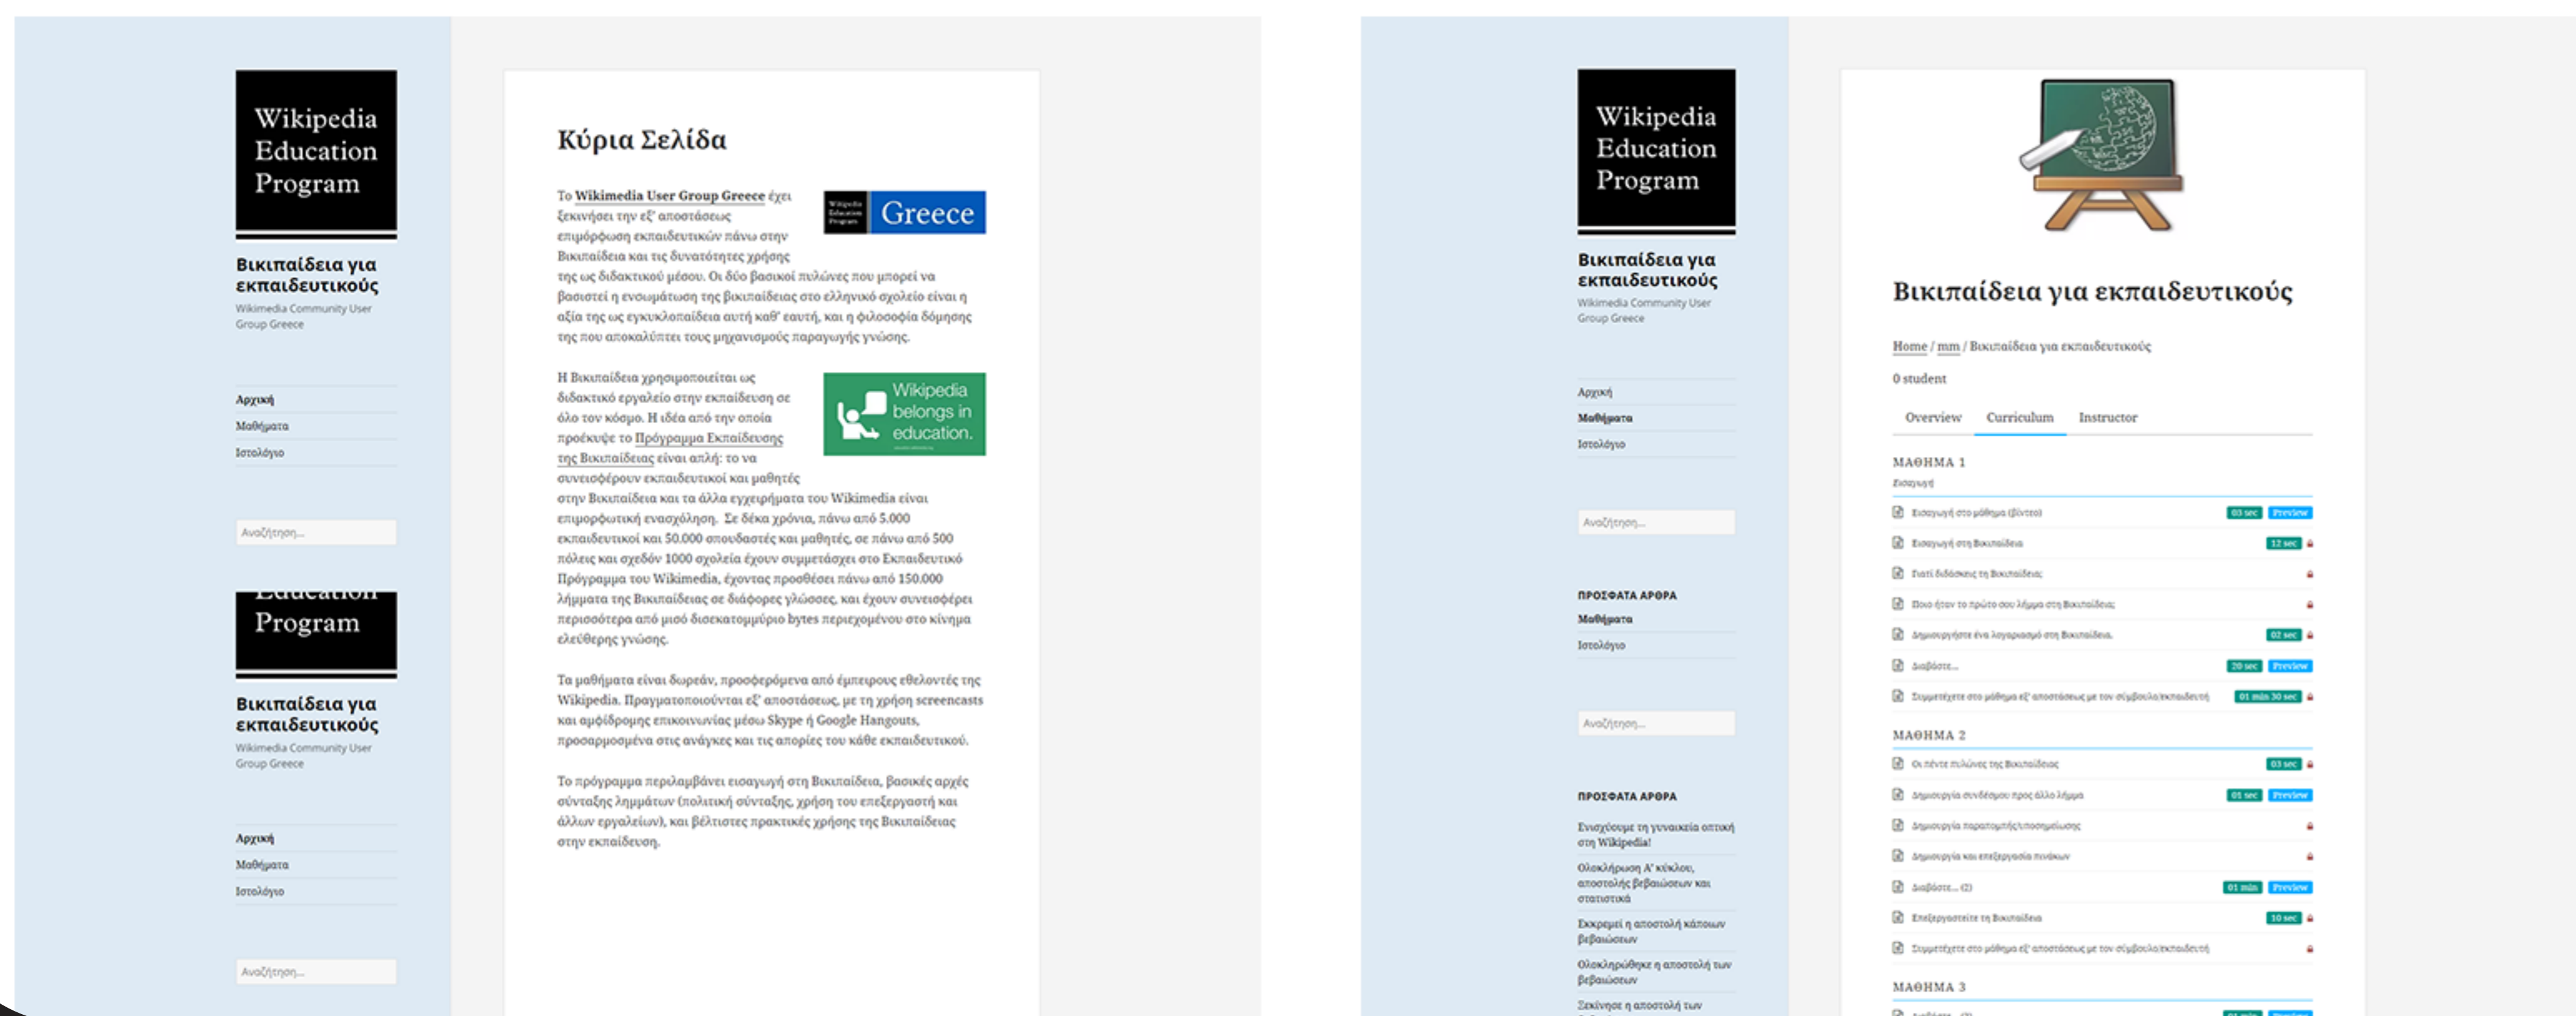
Wikipedia Education Program

Βικιπαίδεια για εκπαιδευτικούς
Wikimedia Community User Group Greece

Αρχική
Μαθήματα
Ιστολόγιο

Αναζήτηση...

Program

Βικιπαίδεια για εκπαιδευτικούς
Wikimedia Community User Group Greece

Αρχική
Μαθήματα
Ιστολόγιο

Αναζήτηση...

Κύρια Σελίδα

Greece

Το Wikimedia User Group Greece έχει ξεκινήσει την εξ' αποστάσεως επιμόρφωση εκπαιδευτικών πάνω στην Βικιπαίδεια και τις δυνατότητες χρήσης της ως διδακτικού μέσου. Οι δύο βασικοί πυλώνες που μπορεί να βασιστεί η ενσωμάτωση της βικιπαίδειας στο ελληνικό σχολείο είναι η αξία της ως εγκυκλοπαίδεια αυτή καθ' εαυτή, και η φιλοσοφία δόμησης της που αποκαλύπτει τους μηχανισμούς παραγωγής γνώσης.

Wikipedia belongs in education.

Η Βικιπαίδεια χρησιμοποιείται ως διδακτικό εργαλείο στην εκπαίδευση σε όλο τον κόσμο. Η ιδέα από την οποία προέκυψε το Πρόγραμμα Εκπαίδευσης της Βικιπαίδειας είναι απλή: το να συνεισφέρουν εκπαιδευτικοί και μαθητές στην Βικιπαίδεια και τα άλλα εγχειρήματα του Wikimedia είναι επιμορφωτική ενασχόληση. Σε δέκα χρόνια, πάνω από 5.000 εκπαιδευτικοί και 50.000 σπουδαστές και μαθητές, σε πάνω από 500 πόλεις και σχεδόν 1000 σχολεία έχουν συμμετάσχει στο Εκπαιδευτικό Πρόγραμμα του Wikimedia, έχοντας προσθέσει πάνω από 150.000 λήμματα της Βικιπαίδειας σε διάφορες γλώσσες, και έχουν συνεισφέρει περισσότερα από μισό δισεκατομμύριο bytes περιεχομένου στο κίνημα ελεύθερης γνώσης.

Τα μαθήματα είναι δωρεάν, προσφερόμενα από έμπειρους εθελοντές της Wikipedia. Πραγματοποιούνται εξ' αποστάσεως, με τη χρήση screencasts και αμφίδρομης επικοινωνίας μέσω Skype ή Google Hangouts, προσαρμοσμένα στις ανάγκες και τις απορίες του κάθε εκπαιδευτικού.

Το πρόγραμμα περιλαμβάνει εισαγωγή στη Βικιπαίδεια, βασικές αρχές σύνταξης λημμάτων (πολιτική σύνταξης, χρήση του επεξεργαστή και άλλων εργαλείων), και βέλτιστες πρακτικές χρήσης της Βικιπαίδειας στην εκπαίδευση.

Wikipedia Education Program

Βικιπαίδεια για εκπαιδευτικούς
Wikimedia Community User Group Greece

Αρχική
Μαθήματα
Ιστολόγιο

Αναζήτηση...

ΠΡΟΣΦΑΤΑ ΑΡΘΡΑ
Μαθήματα
Ιστολόγιο

Αναζήτηση...

ΠΡΟΣΦΑΤΑ ΑΡΘΡΑ
Ενισχύουμε τη γυναικεία οπτική στη Wikipedia!
Ολοκλήρωση Α' κύκλου, αποστολής βεβαιώσεων και στατιστικά
Εκκρεμεί η αποστολή κάποιων βεβαιώσεων
Ολοκληρώθηκε η αποστολή των βεβαιώσεων
Ξεκίνησε η αποστολή των

Βικιπαίδεια για εκπαιδευτικούς

Home / mm / Βικιπαίδεια για εκπαιδευτικούς

0 student

Overview Curriculum Instructor

ΜΑΘΗΜΑ 1
Εισαγωγή
Εισαγωγή στο μάθημα (βίντεο) 03 sec Preview
Εισαγωγή στη Βικιπαίδεια 12 sec
Γιατί διδάσκεις τη Βικιπαίδεια;
Ποιο ήταν το πρώτο σου λήμμα στη Βικιπαίδεια;
Δημιουργήστε ένα λογαριασμό στη Βικιπαίδεια. 02 sec
Διαβάστε... 20 sec Preview
Συμμετέχετε στο μάθημα εξ' αποστάσεως με τον σύμβουλο/εκπαιδευτή 01 min 30 sec

ΜΑΘΗΜΑ 2
Οι πέντε πυλώνες της Βικιπαίδειας 03 sec
Δημιουργία συνδέσμου προς άλλο λήμμα 01 sec Preview
Δημιουργία παραπομπής/υποσημείωσης
Δημιουργία και επεξεργασία πινάκων
Διαβάστε... (2) 01 min Preview
Επεξεργαστείτε τη Βικιπαίδεια 10 sec
Συμμετέχετε στο μάθημα εξ' αποστάσεως με τον σύμβουλο/εκπαιδευτή

ΜΑΘΗΜΑ 3